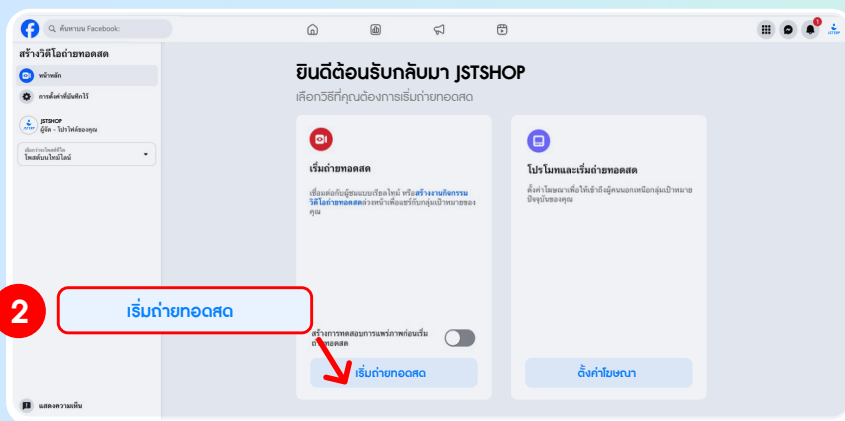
ค้นหาบน Facebook

1

JSTSHOP

สร้างวิดีโอถ่ายทอดสด

หน้าหลัก

การตั้งค่าที่บันทึกไว้

JSTSHOP
ผู้จัด · โปรไฟล์ของคุณ

เลือกว่าจะโพสต์ที่ใด
โพสต์บนไทม์ไลน์

2

เริ่มถ่ายทอดสด

แสดงความเห็น

ยินดีต้อนรับกลับมา JSTSHOP

เลือกวิธีที่คุณต้องการเริ่มถ่ายทอดสด

เริ่มถ่ายทอดสด

เชื่อมต่อกับผู้ชมแบบเรียลไทม์ หรือสร้างงานกิจกรรมวิดีโอถ่ายทอดสดล่วงหน้าเพื่อแชร์กับกลุ่มเป้าหมายของคุณ

สร้างการทดสอบการแพร่ภาพก่อนเริ่มถ่ายทอดสด

เริ่มถ่ายทอดสด

โปรโมทและเริ่มถ่ายทอดสด

ตั้งค่าโฆษณาเพื่อให้เข้าถึงผู้คนนอกเหนือกลุ่มเป้าหมายปัจจุบันของคุณ

ตั้งค่าโฆษณา